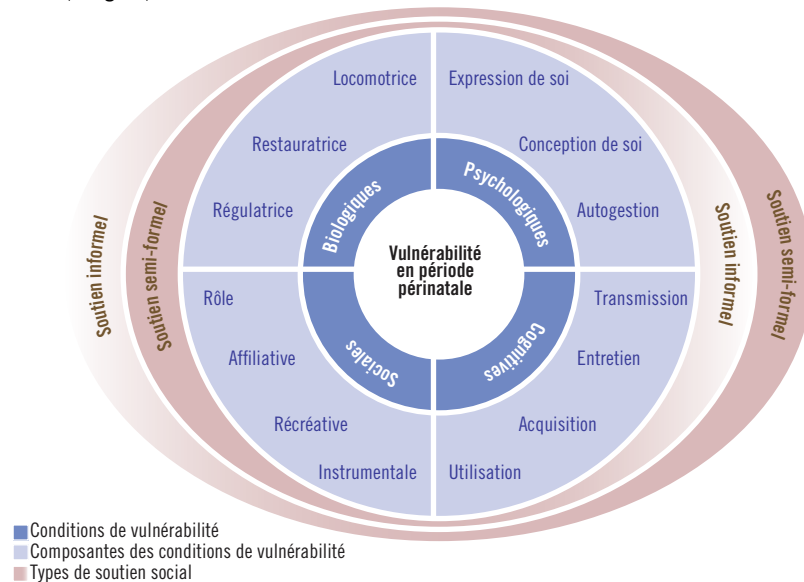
Locomotrice
Restauratrice
Régulatrice
Expression de soi
Conception de soi
Autogestion
Rôle
Affiliative
Récréative
Instrumentale
Transmission
Entretien
Acquisition
Utilisation
Biologiques
Psychologiques
Sociales
Cognitives
Vulnérabilité en période périnatale
Soutien informel
Soutien semi-formel
Soutien informel
Soutien semi-formel

Conditions de vulnérabilité
Composantes des conditions de vulnérabilité
Types de soutien social